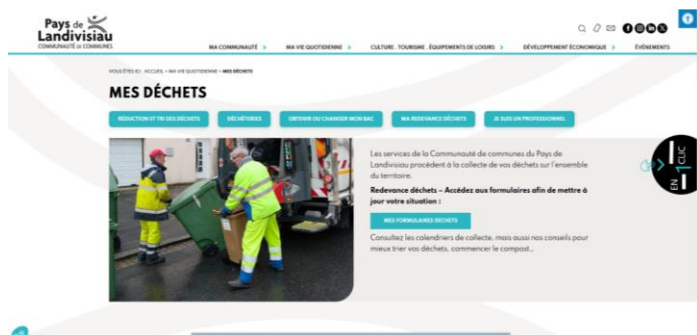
Pays de Landivisiau
COMMUNAUTÉ DE COMMUNES

MA COMMUNAUTÉ > MA VIE QUOTIDIENNE > CULTURE, TOURISME, ÉQUIPEMENTS DE LOISIRS > DÉVELOPPEMENT ÉCONOMIQUE > ÉVÉNEMENTS

VOUS ÊTES ICI : ACCUEIL > MA VIE QUOTIDIENNE > MES DÉCHETS

MES DÉCHETS

RÉDUCTION ET TRI DES DÉCHETS
DÉCHÈTERIES
OBTENIR OU CHANGER MON BAC
MA REDEVANCE DÉCHETS
JE SUIS UN PROFESSIONNEL

Les services de la Communauté de communes du Pays de Landivisiau procèdent à la collecte de vos déchets sur l'ensemble du territoire.

Redevance déchets – Accédez aux formulaires afin de mettre à jour votre situation :

MES FORMULAIRES DÉCHETS

Consultez les calendriers de collecte, mais aussi nos conseils pour mieux trier vos déchets, commencer le compost...

EN 1 CLIC